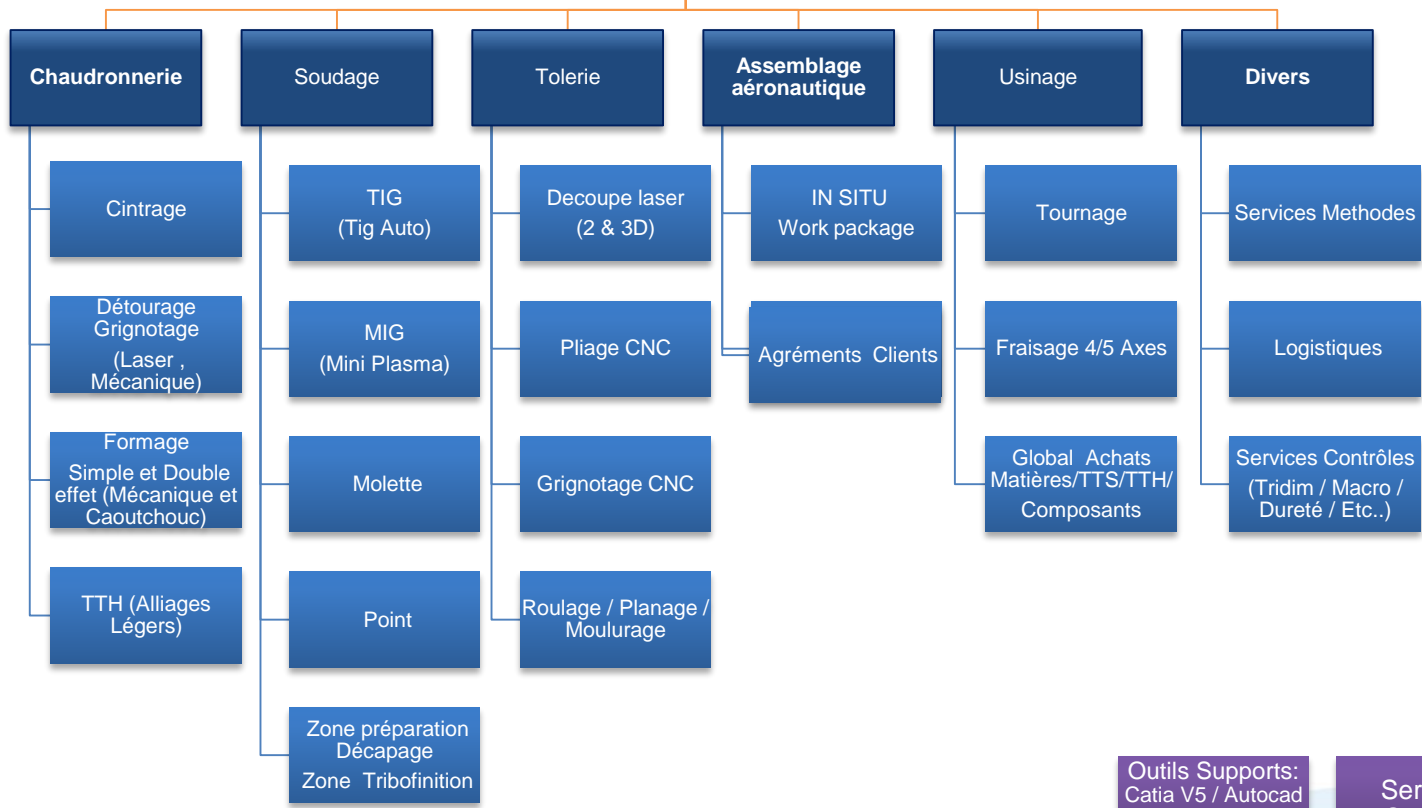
Chaudronnerie

Cintrage

Détourage Grignotage (Laser , Mécanique)

Formage Simple et Double effet (Mécanique et Caoutchouc)

TTH (Alliages Légers)

Soudage

TIG (Tig Auto)

MIG (Mini Plasma)

Molette

Point

Zone préparation Décapage Zone Tribofinition

Tolerie

Decoupe laser (2 & 3D)

Pliage CNC

Grignotage CNC

Roulage / Planage / Moulurage

Assemblage aéronautique

IN SITU Work package

Agréments Clients

Usinage

Tournage

Fraisage 4/5 Axes

Global Achats Matières/TTS/TTH/ Composants

Divers

Services Methodes

Logistiques

Services Contrôles (Tridim / Macro / Dureté / Etc..)

Outils Supports: Catia V5 / Autocad

Ser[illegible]